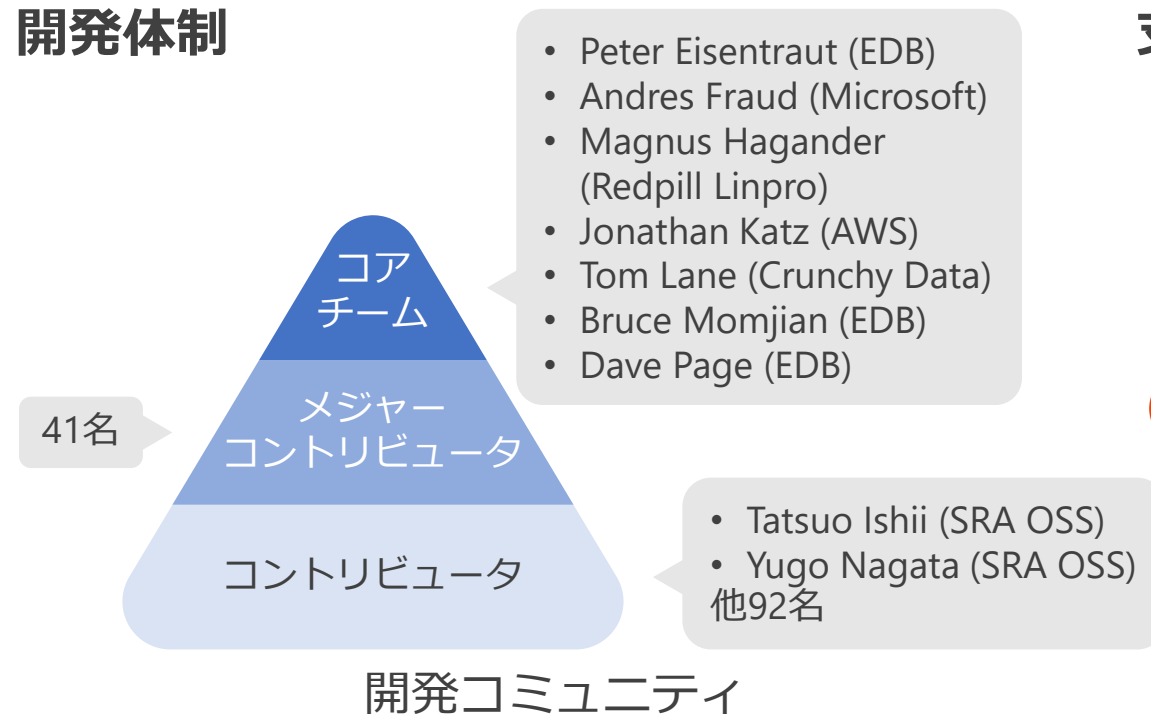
開発体制

- Peter Eisentraut (EDB)
- Andres Fraud (Microsoft)
- Magnus Hagander (Redpill Linpro)
- Jonathan Katz (AWS)
- Tom Lane (Crunchy Data)
- Bruce Momjian (EDB)
- Dave Page (EDB)

コア
チーム

41名

メジャー
コントリビュータ

コントリビュータ

- Tatsuo Ishii (SRA OSS)
- Yugo Nagata (SRA OSS)

他92名

開発コミュニティ